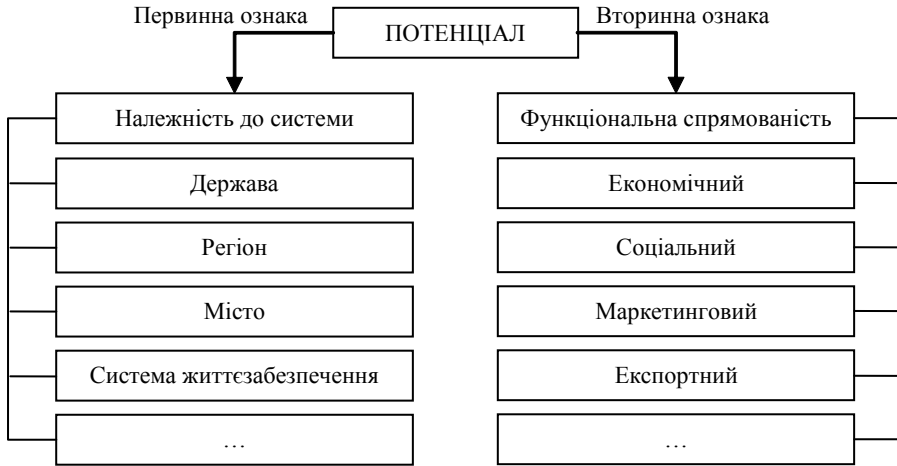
Первинна ознака

ПОТЕНЦІАЛ

Вторинна ознака

Належність до системи

Держава

Регіон

Місто

Система життєзабезпечення

…

Функціональна спрямованість

Економічний

Соціальний

Маркетинговий

Експортний

…